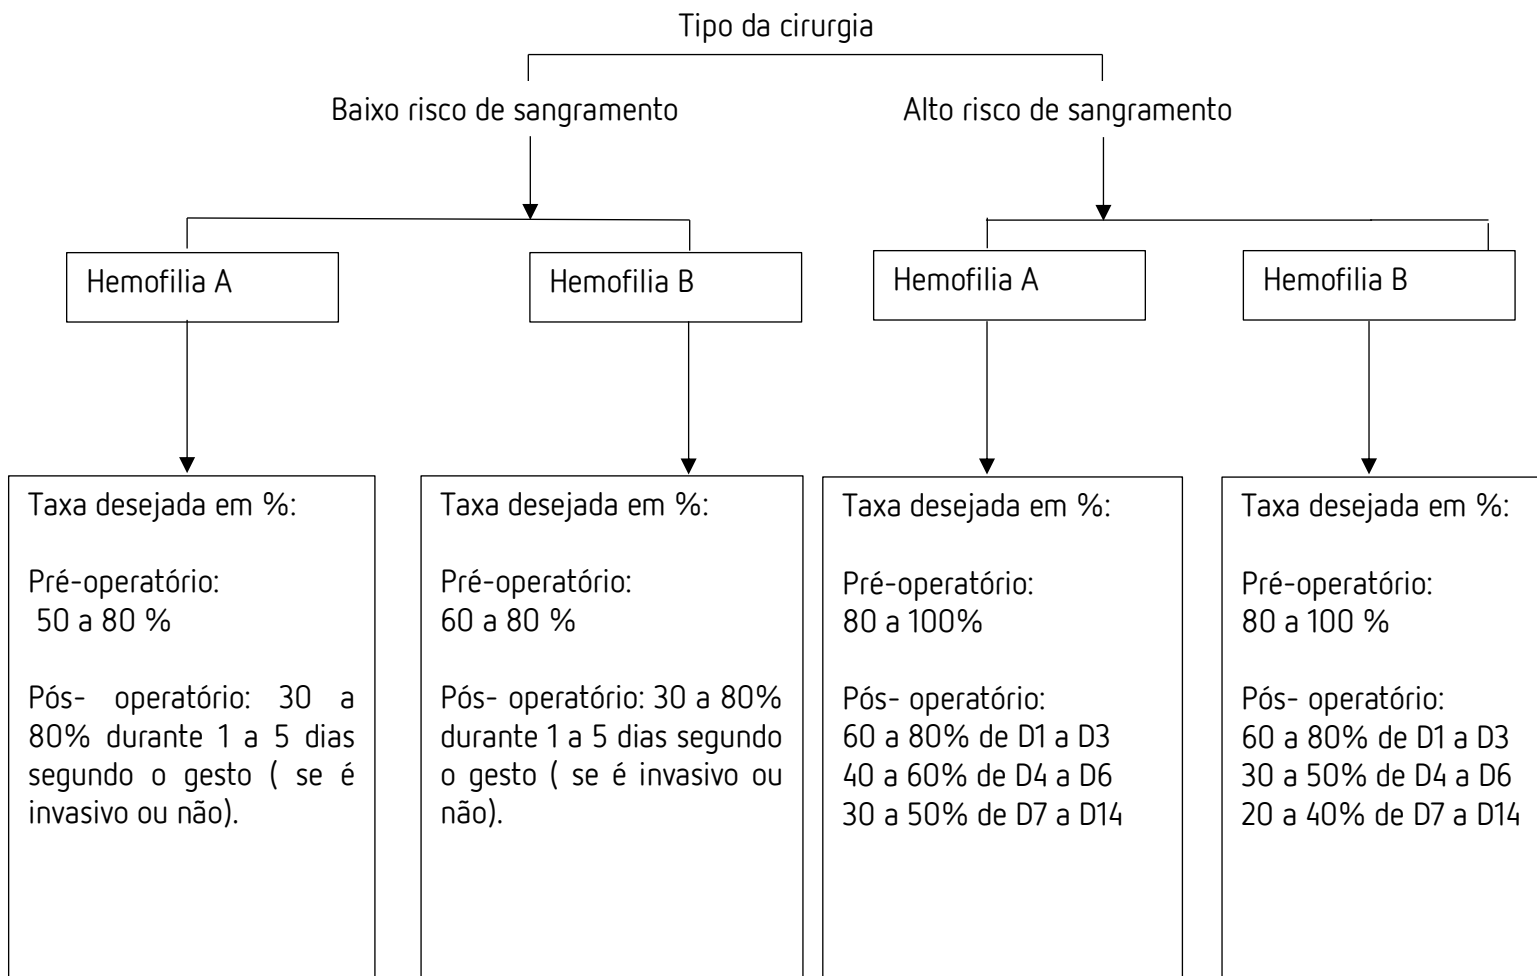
Tipo da cirurgia

Baixo risco de sangramento

Alto risco de sangramento

Hemofilia A

Hemofilia B

Hemofilia A

Hemofilia B

Taxa desejada em %:

Pré-operatório:
50 a 80 %

Pós- operatório: 30 a 80% durante 1 a 5 dias segundo o gesto ( se é invasivo ou não).

Taxa desejada em %:

Pré-operatório:
60 a 80 %

Pós- operatório: 30 a 80% durante 1 a 5 dias segundo o gesto ( se é invasivo ou não).

Taxa desejada em %:

Pré-operatório:
80 a 100%

Pós- operatório:
60 a 80% de D1 a D3
40 a 60% de D4 a D6
30 a 50% de D7 a D14

Taxa desejada em %:

Pré-operatório:
80 a 100 %

Pós- operatório:
60 a 80% de D1 a D3
30 a 50% de D4 a D6
20 a 40% de D7 a D14